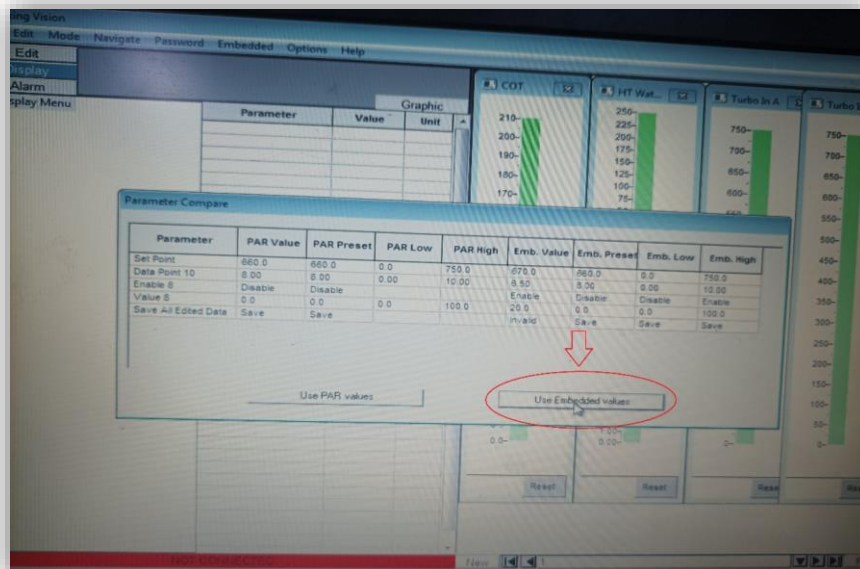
ing Vision

Edit Mode Navigate Password Embedded Options Help

Edit
isplay
Alarm
splay Menu

Graphic

| Parameter | Value | Unit |
|---|---|---|

COT
210-
200-
190-
180-
170-

HT Wat...
250-
225-
200-
175-
150-
125-
100-
75-

Turbo In A
750-
700-
650-
600-

Turbo I
750-
700-
650-
600-
550-
500-
450-
400-
350-
300-
250-
200-
150-
100-
50-
0-

Parameter Compare

| Parameter | PAR Value | PAR Preset | PAR Low | PAR High | Emb. Value | Emb. Preset | Emb. Low | Emb. High |
|---|---|---|---|---|---|---|---|---|
| Set Point | 660.0 | 660.0 | 0.0 | 750.0 | 670.0 | 660.0 | 0.0 | 750.0 |
| Data Point 10 | 8.00 | 8.00 | 0.00 | 10.00 | 8.50 | 8.00 | 0.00 | 10.00 |
| Enable 8 | Disable | Disable | | | Enable | Disable | Disable | Enable |
| Value 8 | 0.0 | 0.0 | 0.0 | 100.0 | 20.0 | 0.0 | 0.0 | 100.0 |
| Save All Edited Data | Save | Save | | | Invalid | Save | Save | Save |

Use PAR values

Use Embedded values

0.0-
0.20-
0-

Reset
Reset
Rese
Re

NOT CONNECTED

New